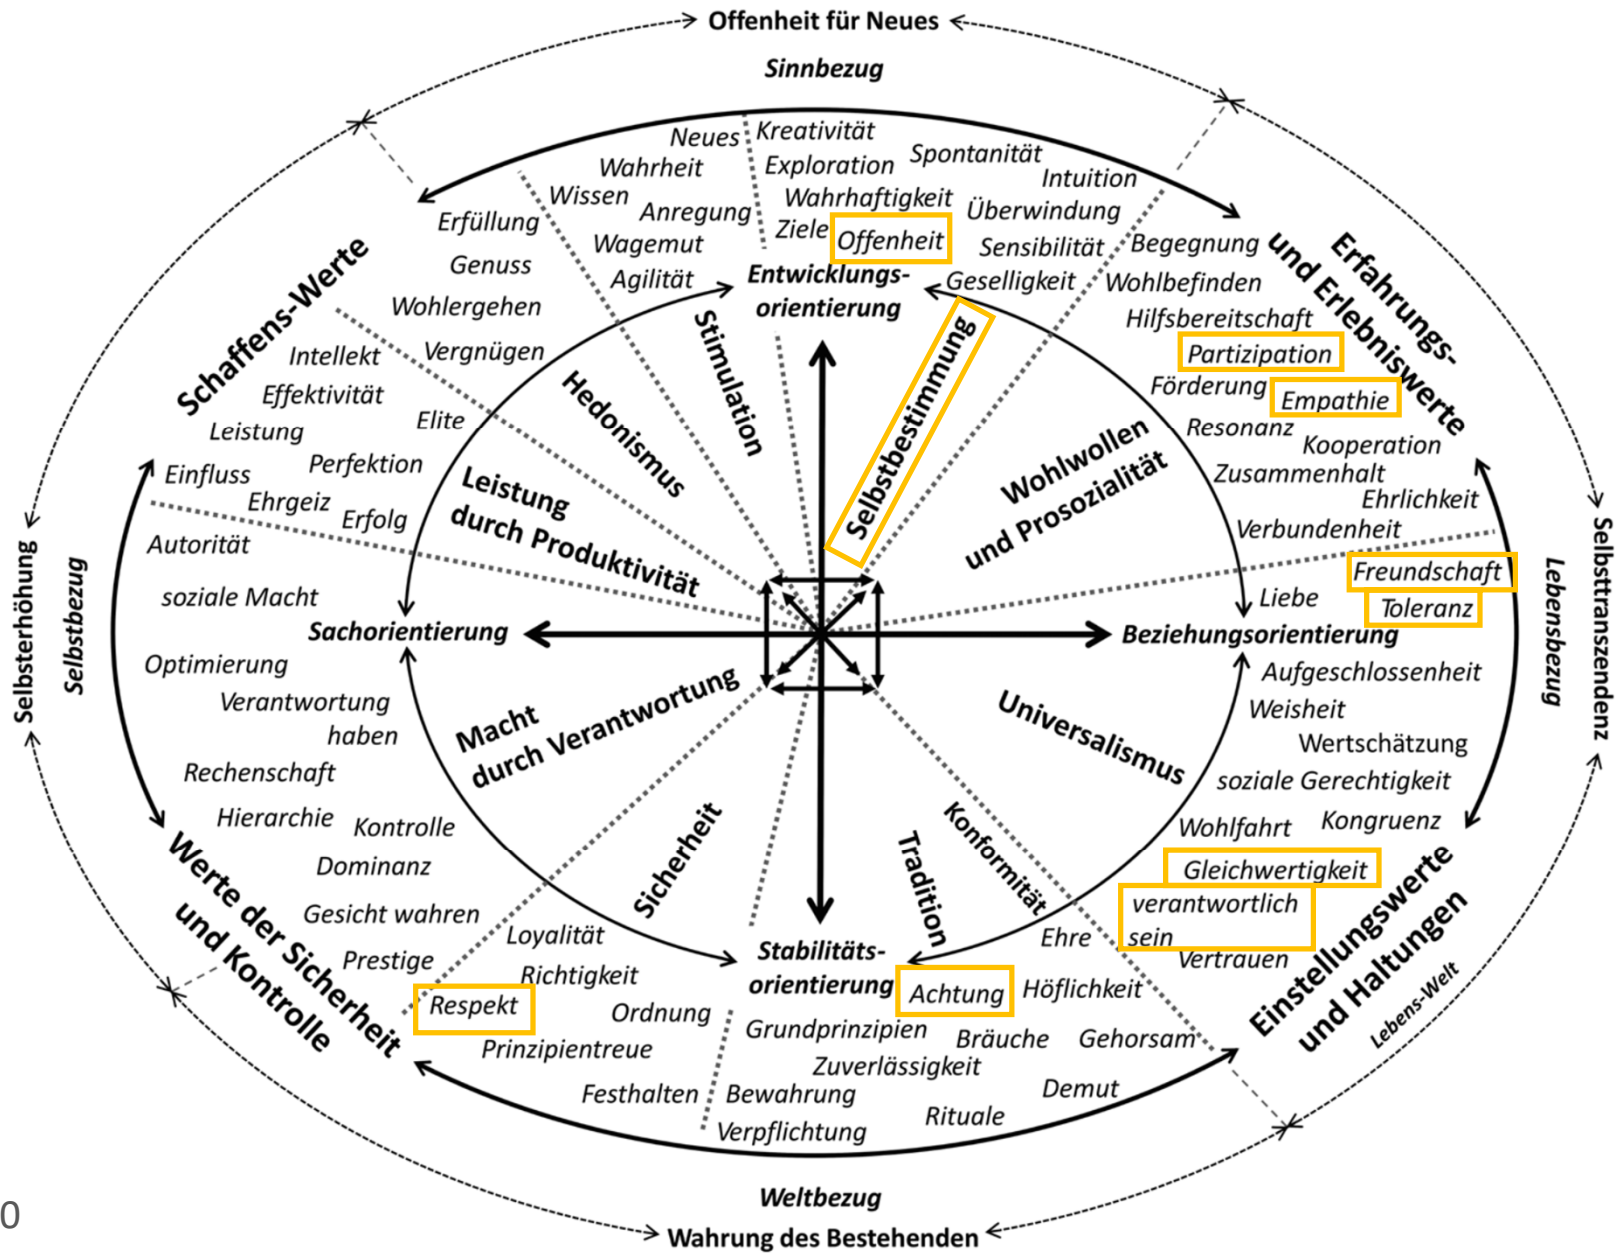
Offenheit für Neues

Sinnbezug

Neues
Kreativität
Wahrheit
Exploration
Spontanität
Wissen
Intuition
Anregung
Wahrhaftigkeit
Überwindung
Erfüllung
Wagemut
Ziele
Offenheit
Sensibilität
Begegnung
Genuss
Agilität
Entwicklungs-orientierung
Geselligkeit
Wohlbefinden
Wohlergehen
Hilfsbereitschaft
Vergnügen
Partizipation
Intellekt
Förderung
Empathie
Effektivität
Elite
Resonanz
Kooperation
Leistung
Perfektion
Zusammenhalt
Einfluss
Ehrgeiz
Ehrlichkeit
Erfolg
Verbundenheit
Autorität
Freundschaft
Liebe
soziale Macht
Toleranz

Schaffens-Werte

Erfahrungs- und Erlebniswerte

Stimulation

Hedonismus

Selbstbestimmung

Wohlwollen und Prosozialität

Leistung durch Produktivität

Sachorientierung

Beziehungsorientierung

Optimierung
Aufgeschlossenheit
Verantwortung haben
Weisheit
Wertschätzung
Rechenschaft
soziale Gerechtigkeit

Macht durch Verantwortung

Universalismus

Hierarchie
Kontrolle
Wohlfahrt
Kongruenz
Dominanz
Gleichwertigkeit

Sicherheit

Tradition

Konformität

Gesicht wahren
verantwortlich sein
Loyalität
Ehre
Prestige
Vertrauen
Richtigkeit
Stabilitäts-orientierung
Respekt
Achtung
Höflichkeit
Ordnung
Grundprinzipien
Prinzipientreue
Bräuche
Gehorsam
Zuverlässigkeit
Festhalten
Bewahrung
Demut
Rituale
Verpflichtung

Werte der Sicherheit und Kontrolle

Einstellungswerte und Haltungen

Lebens-Welt

Selbsterhöhung

Selbstbezug

Lebensbezug

Selbsttranszendenz

Weltbezug

Wahrung des Bestehenden

0